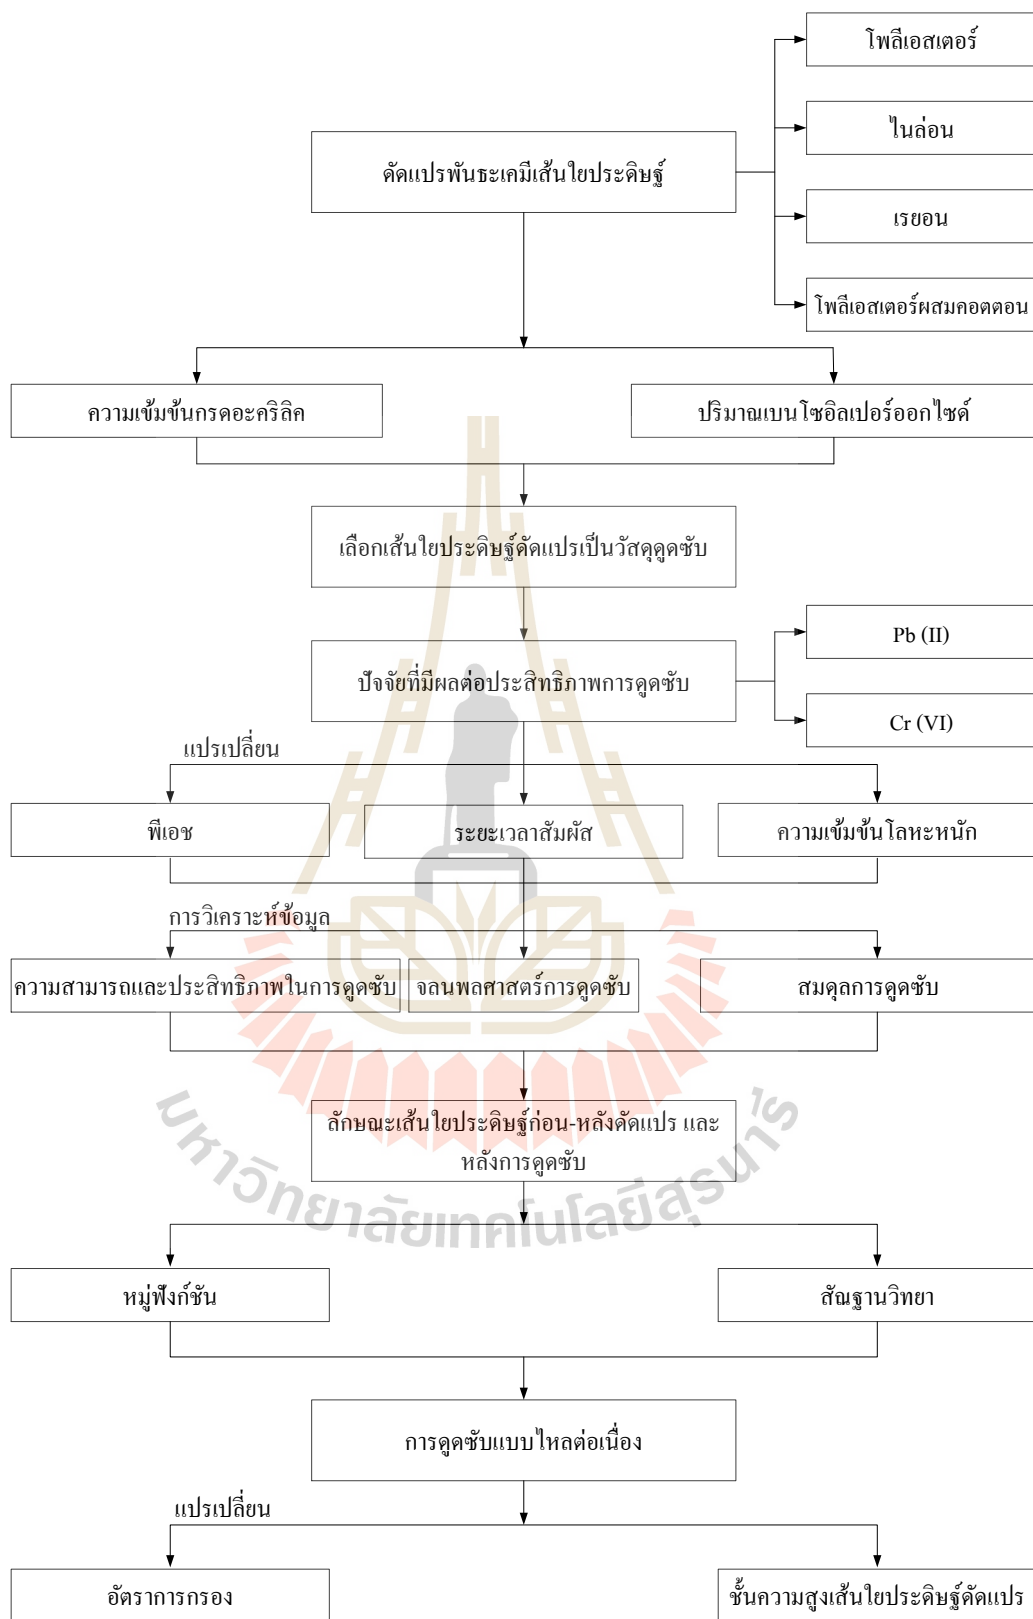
โพลีเอสเตอร์

ไนล่อน

ดัดแปรพันธะเคมีเส้นใยประดิษฐ์

เรยอน

โพลีเอสเตอร์ผสมคอตตอน

ความเข้มข้นกรดอะคริลิค

ปริมาณเบนโซอิลเปอร์ออกไซด์

เลือกเส้นใยประดิษฐ์ดัดแปรเป็นวัสดุดูดซับ

Pb (II)

ปัจจัยที่มีผลต่อประสิทธิภาพการดูดซับ

Cr (VI)

แปรเปลี่ยน

พีเอช

ระยะเวลาสัมผัส

ความเข้มข้นโลหะหนัก

การวิเคราะห์ข้อมูล

ความสามารถและประสิทธิภาพในการดูดซับ

จลนพลศาสตร์การดูดซับ

สมดุลการดูดซับ

ลักษณะเส้นใยประดิษฐ์ก่อน-หลังดัดแปร และหลังการดูดซับ

มหาวิทยาลัยเทคโนโลยีสุรนารี

หมู่ฟังก์ชัน

สัณฐานวิทยา

การดูดซับแบบไหลต่อเนื่อง

แปรเปลี่ยน

อัตราการกรอง

ชั้นความสูงเส้นใยประดิษฐ์ดัดแปร